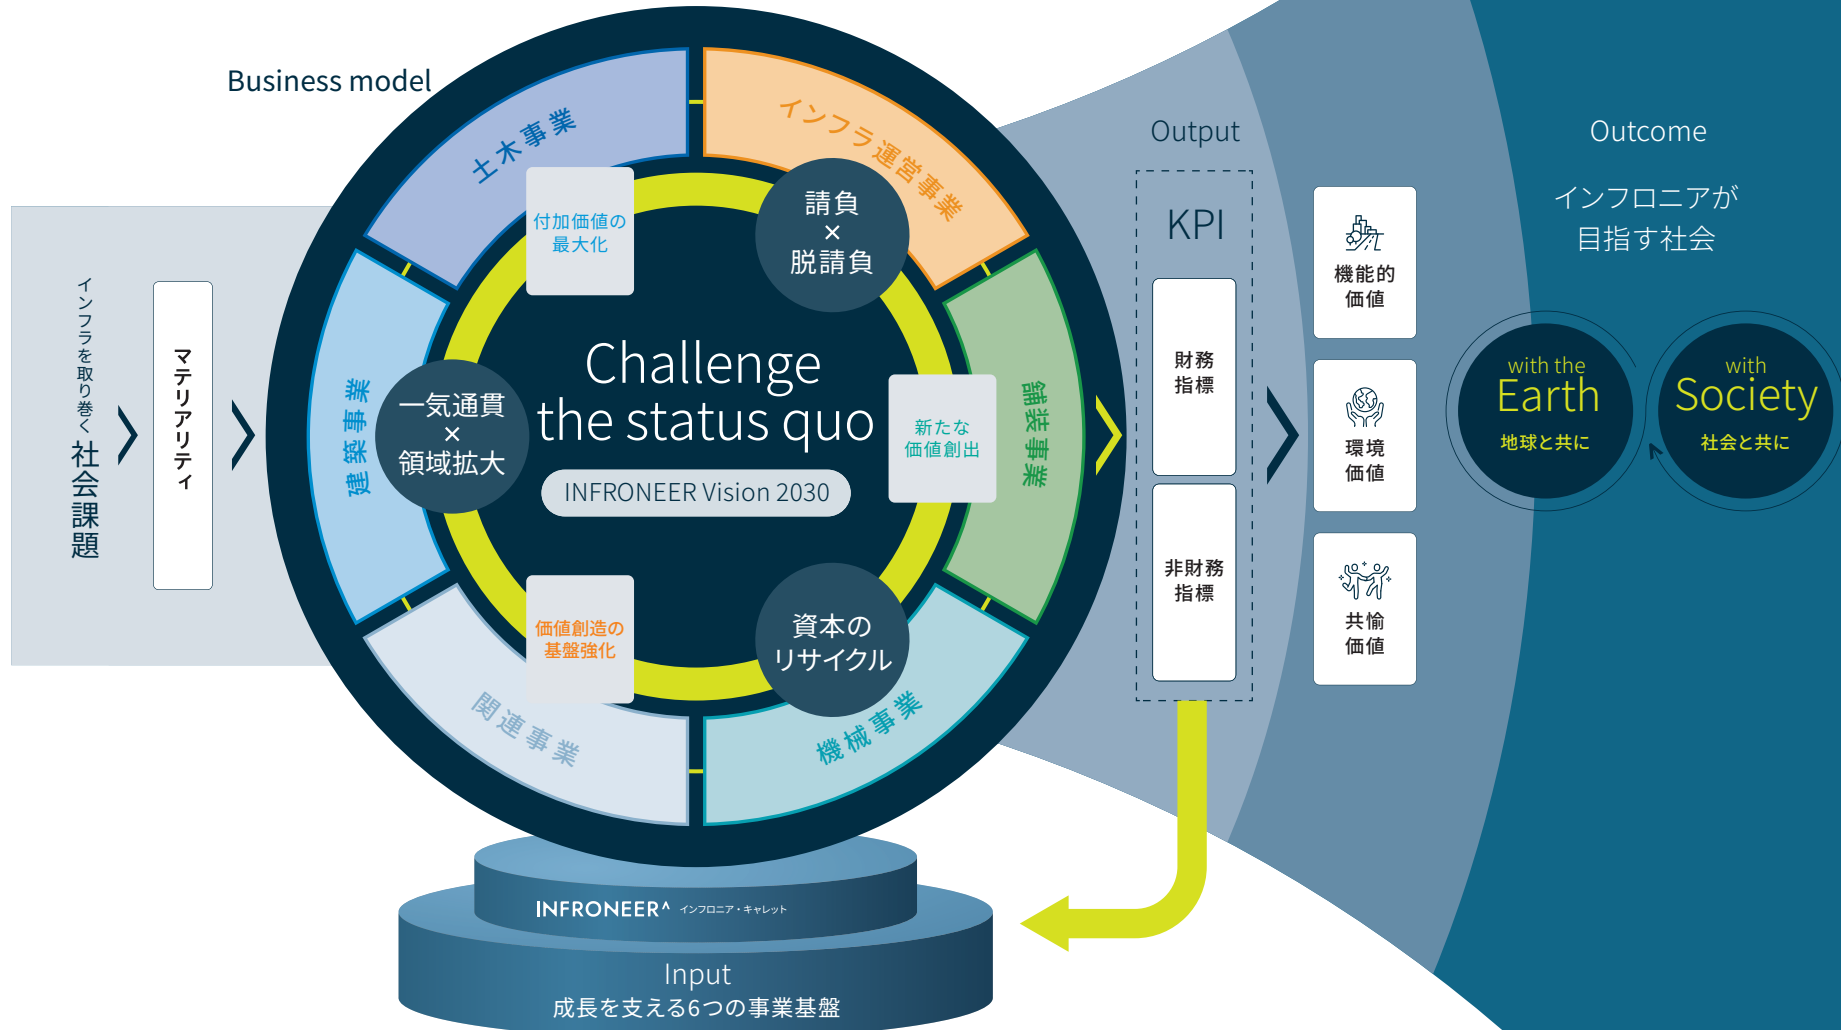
Business model

インフラを取り巻く社会課題

マテリアリティ

土木事業

インフラ運営事業

舗装事業

機械事業

関連事業

建築事業

付加価値の最大化

請負
×
脱請負

一気通貫
×
領域拡大

新たな価値創出

価値創造の基盤強化

資本のリサイクル

Challenge the status quo

INFRONEER Vision 2030

Output

KPI

財務指標

非財務指標

機能的価値

環境価値

共愉価値

Outcome

インフロニアが目指す社会

with the Earth
地球と共に

with Society
社会と共に

INFRONEER インフロニア・ホールディングス

Input
成長を支える6つの事業基盤